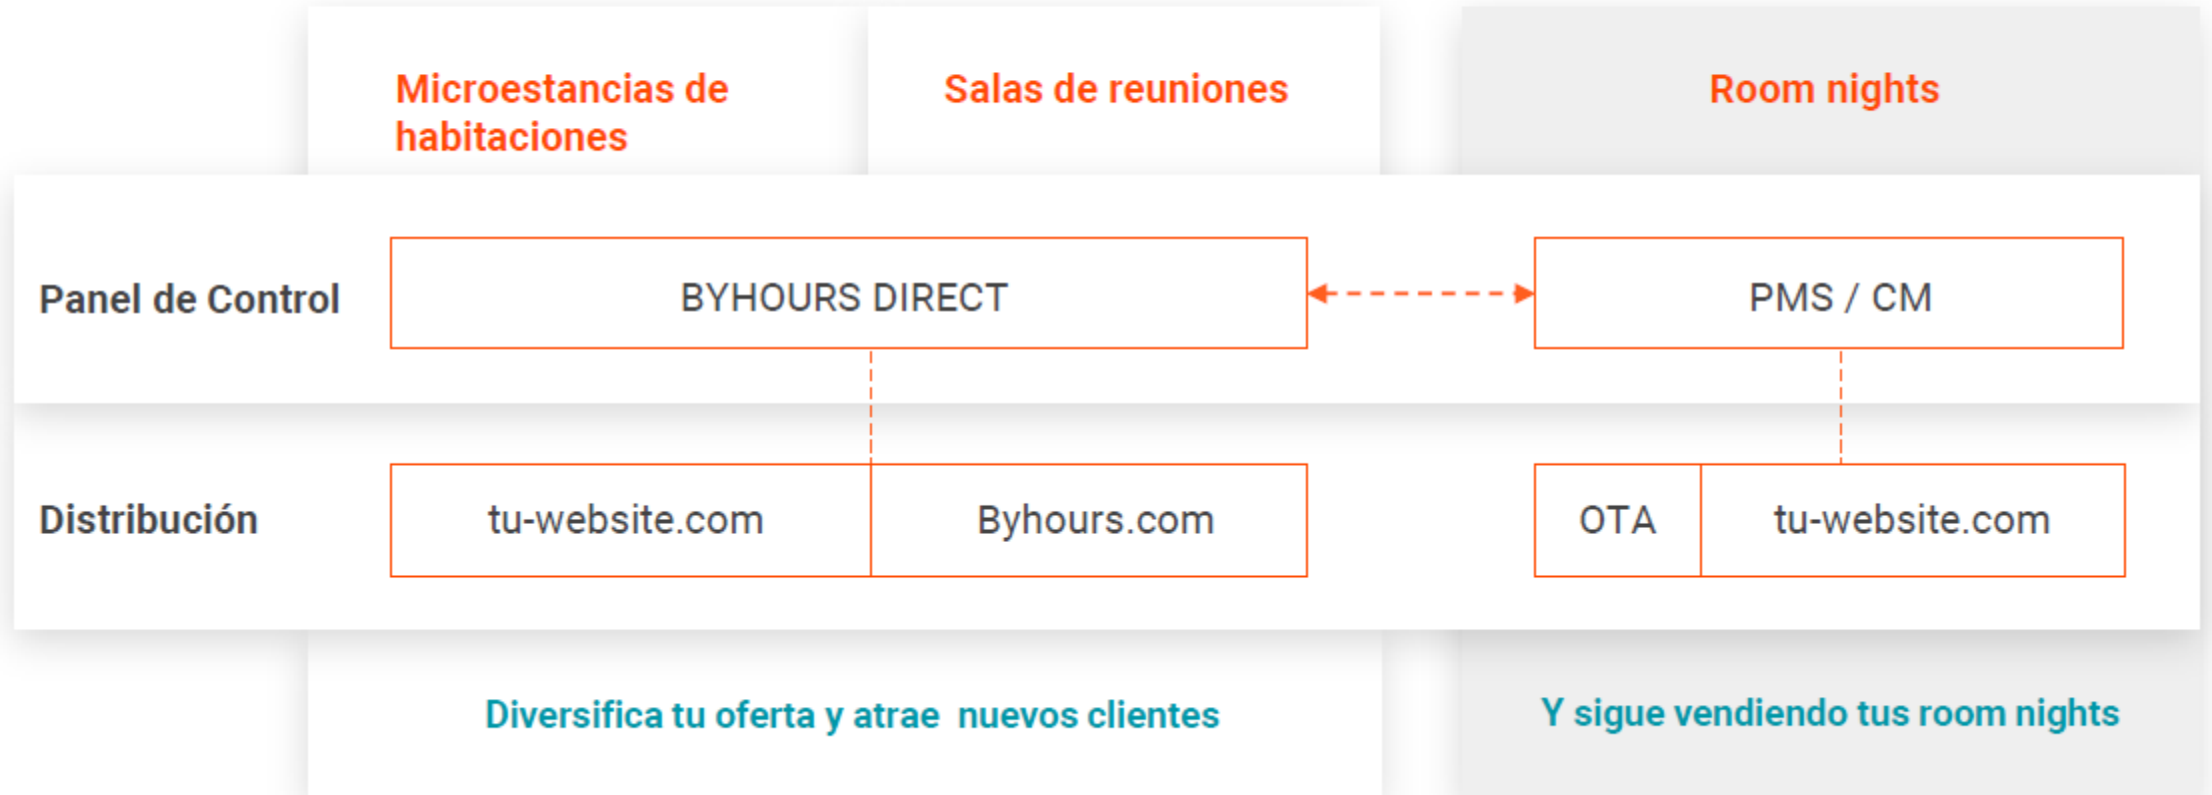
Microestancias de habitaciones

Salas de reuniones

Room nights

Panel de Control

BYHOURS DIRECT

PMS / CM

Distribución

tu-website.com

Byhours.com

OTA

tu-website.com

Diversifica tu oferta y atrae nuevos clientes

Y sigue vendiendo tus room nights